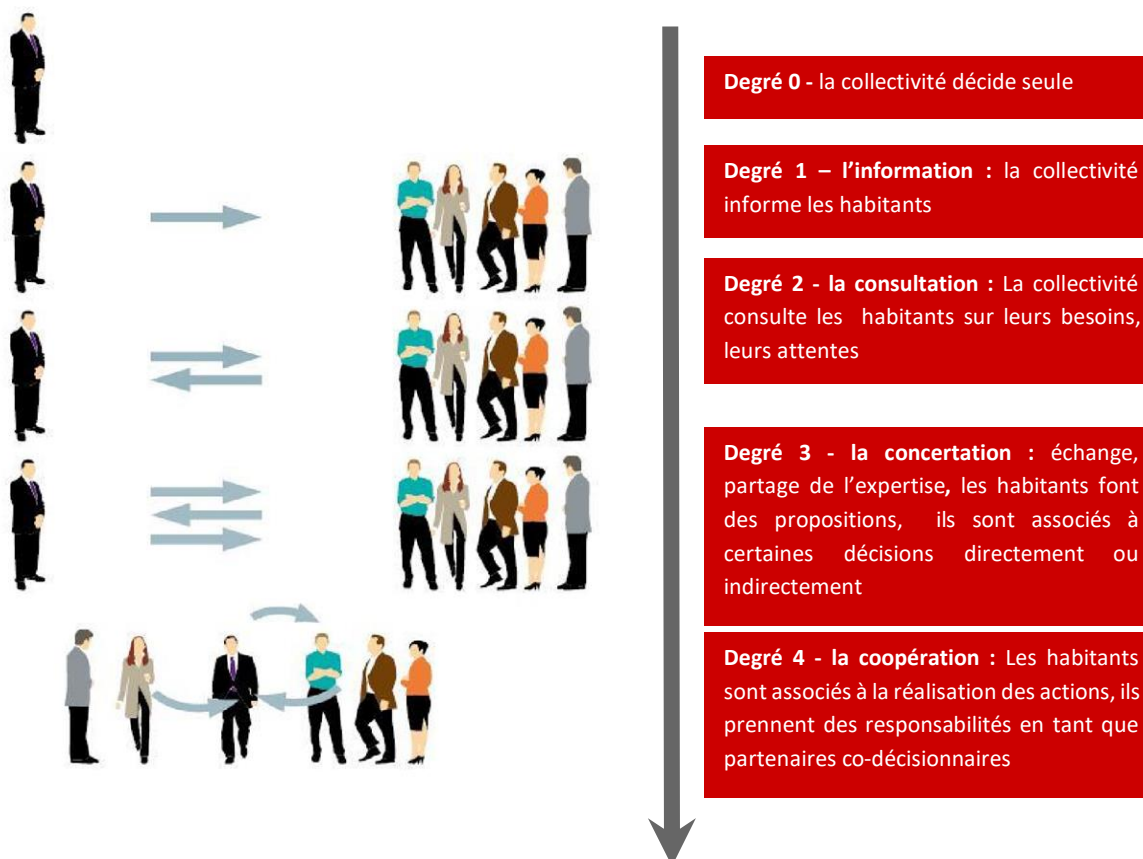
**Degré 0 -** la collectivité décide seule

**Degré 1 – l'information :** la collectivité informe les habitants

**Degré 2 - la consultation :** La collectivité consulte les habitants sur leurs besoins, leurs attentes

**Degré 3 - la concertation :** échange, partage de l'expertise**,** les habitants font des propositions, ils sont associés à certaines décisions directement ou indirectement

**Degré 4 - la coopération :** Les habitants sont associés à la réalisation des actions, ils prennent des responsabilités en tant que partenaires co-décisionnaires